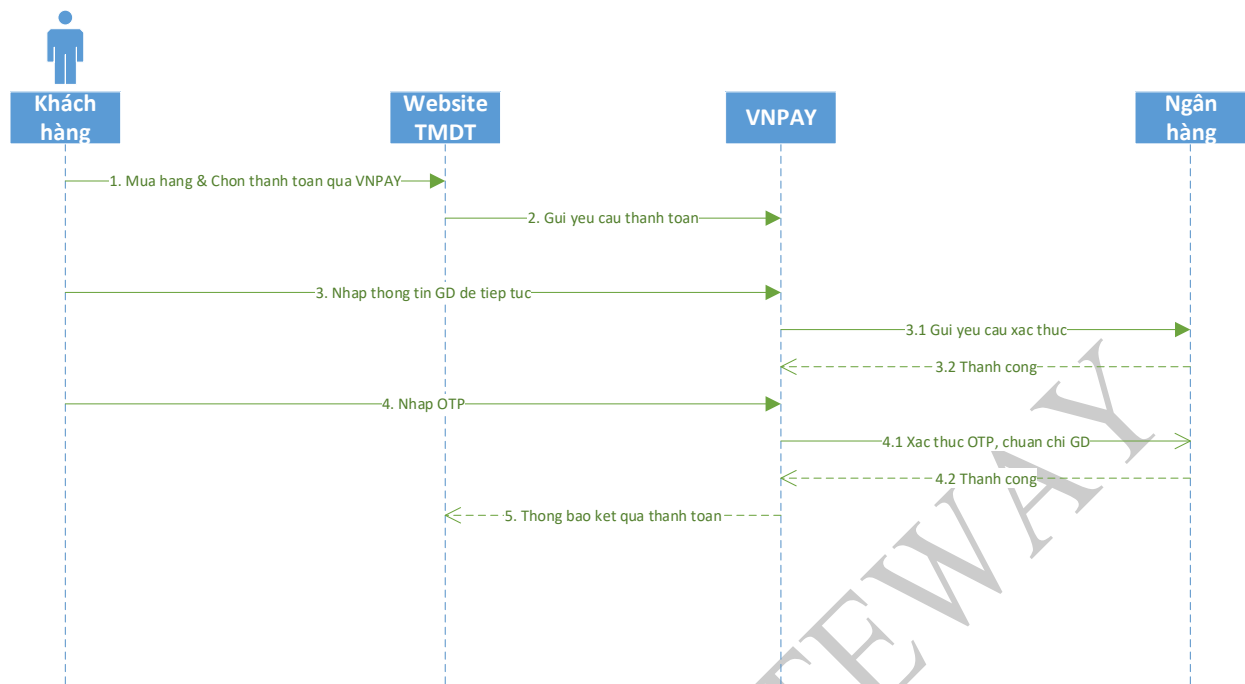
Khách hàng

Website TMDT

VNPAY

Ngân hàng

1. Mua hang & Chon thanh toan qua VNPAY

2. Gui yeu cau thanh toan

3. Nhap thong tin GD de tiep tuc

3.1 Gui yeu cau xac thuc

3.2 Thanh cong

4. Nhap OTP

4.1 Xac thuc OTP, chuan chi GD

4.2 Thanh cong

5. Thong bao ket qua thanh toan

TEWAY